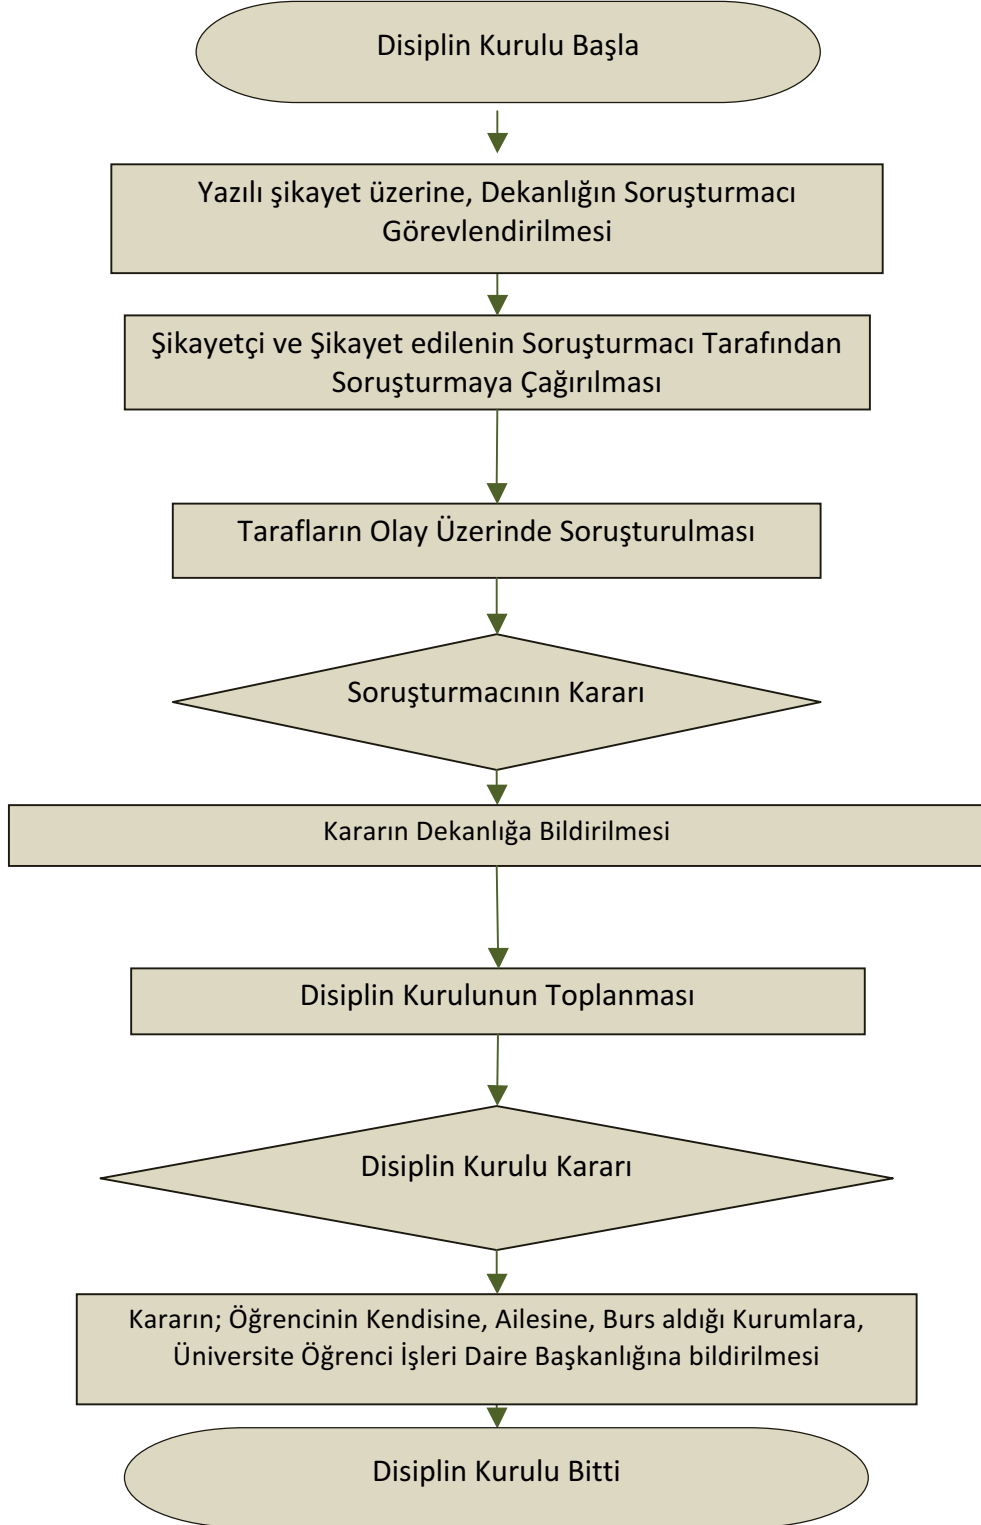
Disiplin Kurulu Başla

Yazılı şikayet üzerine, Dekanlığın Soruşturmacı Görevlendirilmesi

Şikayetçi ve Şikayet edilenin Soruşturmacı Tarafından Soruşturmaya Çağırılması

Tarafların Olay Üzerinde Soruşturulması

Soruşturmacının Kararı

Kararın Dekanlığa Bildirilmesi

Disiplin Kurulunun Toplanması

Disiplin Kurulu Kararı

Kararın; Öğrencinin Kendisine, Ailesine, Burs aldığı Kurumlara, Üniversite Öğrenci İşleri Daire Başkanlığına bildirilmesi

Disiplin Kurulu Bitti